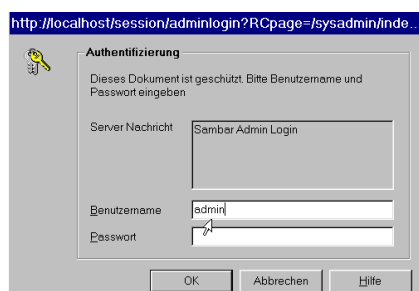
http://localhost/session/adminlogin?RCpage=/sysadmin/inde...

Authentifizierung

Dieses Dokument ist geschützt. Bitte Benutzername und Passwort eingeben

Server Nachricht

Sambar Admin Login

Benutzername admin

Passwort

OK Abbrechen Hilfe